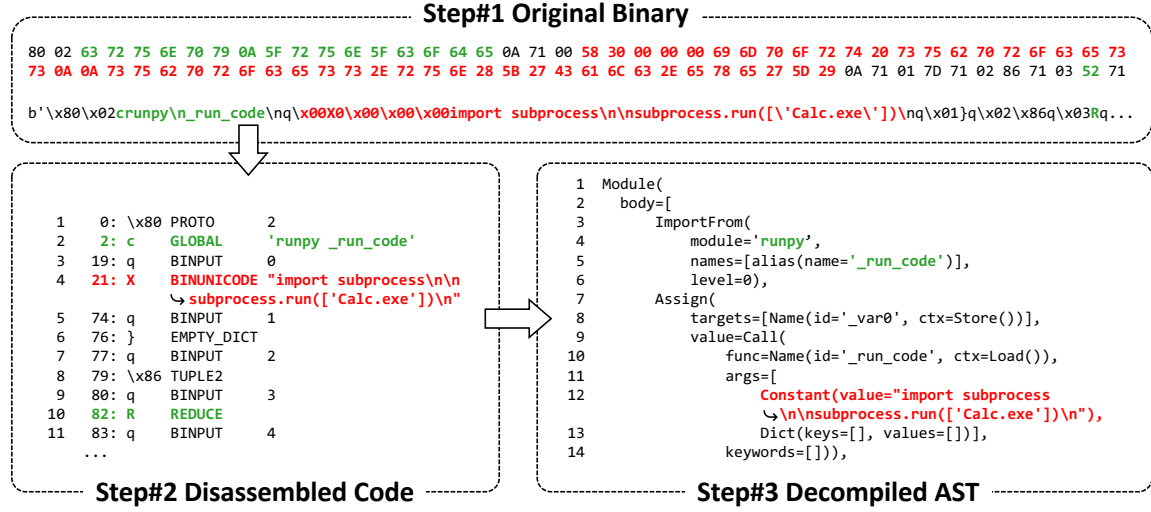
Step#1 Original Binary

80 02 63 72 75 6E 70 79 0A 5F 72 75 6E 5F 63 6F 64 65 0A 71 00 58 30 00 00 00 69 6D 70 6F 72 74 20 73 75 62 70 72 6F 63 65 73 73 0A 0A 73 75 62 70 72 6F 63 65 73 73 2E 72 75 6E 28 5B 27 43 61 6C 63 2E 65 78 65 27 5D 29 0A 71 01 7D 71 02 86 71 03 52 71

b'\x80\x02crunpy\n_run_code\nq\x00X0\x00\x00\x00import subprocess\n\nsubprocess.run([\'Calc.exe\'])\nq\x01}q\x02\x86q\x03Rq...

1 0: \x80 PROTO 2
2 2: c GLOBAL 'runpy _run_code'
3 19: q BINPUT 0
4 21: X BINUNICODE "import subprocess\n\n ↪subprocess.run(['Calc.exe'])\n"
5 74: q BINPUT 1
6 76: } EMPTY_DICT
7 77: q BINPUT 2
8 79: \x86 TUPLE2
9 80: q BINPUT 3
10 82: R REDUCE
11 83: q BINPUT 4
...

Step#2 Disassembled Code

1 Module(
2 body=[
3 ImportFrom(
4 module='runpy',
5 names=[alias(name='_run_code')],
6 level=0),
7 Assign(
8 targets=[Name(id='_var0', ctx=Store())],
9 value=Call(
10 func=Name(id='_run_code', ctx=Load()),
11 args=[
12 Constant(value="import subprocess ↪\n\nsubprocess.run(['Calc.exe'])\n"),
13 Dict(keys=[], values=[])],
14 keywords=[]),

Step#3 Decompiled AST